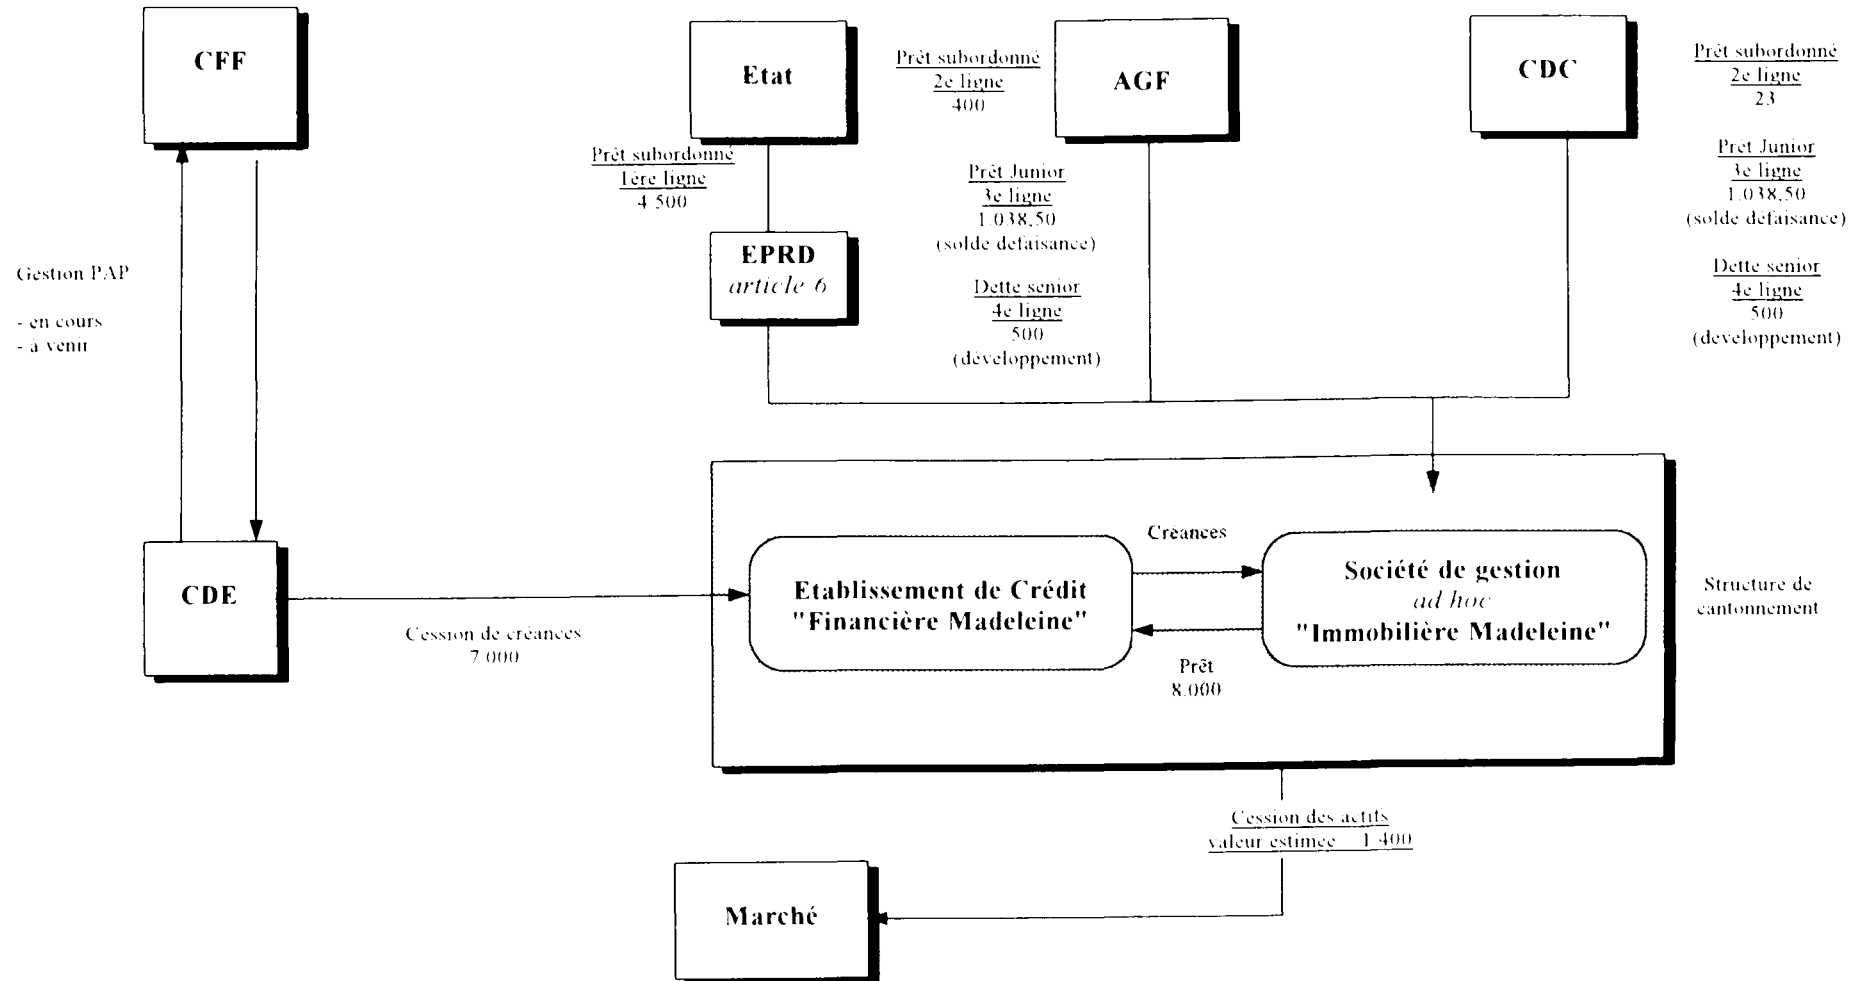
CFF

Etat

Prêt subordonné
2e ligne
400

AGF

CDC

Prêt subordonné
2e ligne
23

Prêt subordonné
1ère ligne
4 500

Prêt Junior
3e ligne
1.038,50
(solde defaisance)

Prêt Junior
3e ligne
1.038,50
(solde defaisance)

EPRD
article 6

Gestion PAP

- en cours
- à venir

Dette senior
4e ligne
500
(développement)

Dette senior
4e ligne
500
(developpement)

Créances

CDE

Etablissement de Crédit
"Financière Madeleine"

Société de gestion
ad hoc
"Immobilière Madeleine"

Structure de cantonnement

Cession de créances
7 000

Prêt
8.000

Cession des actifs
valeur estimée 1.400

Marché